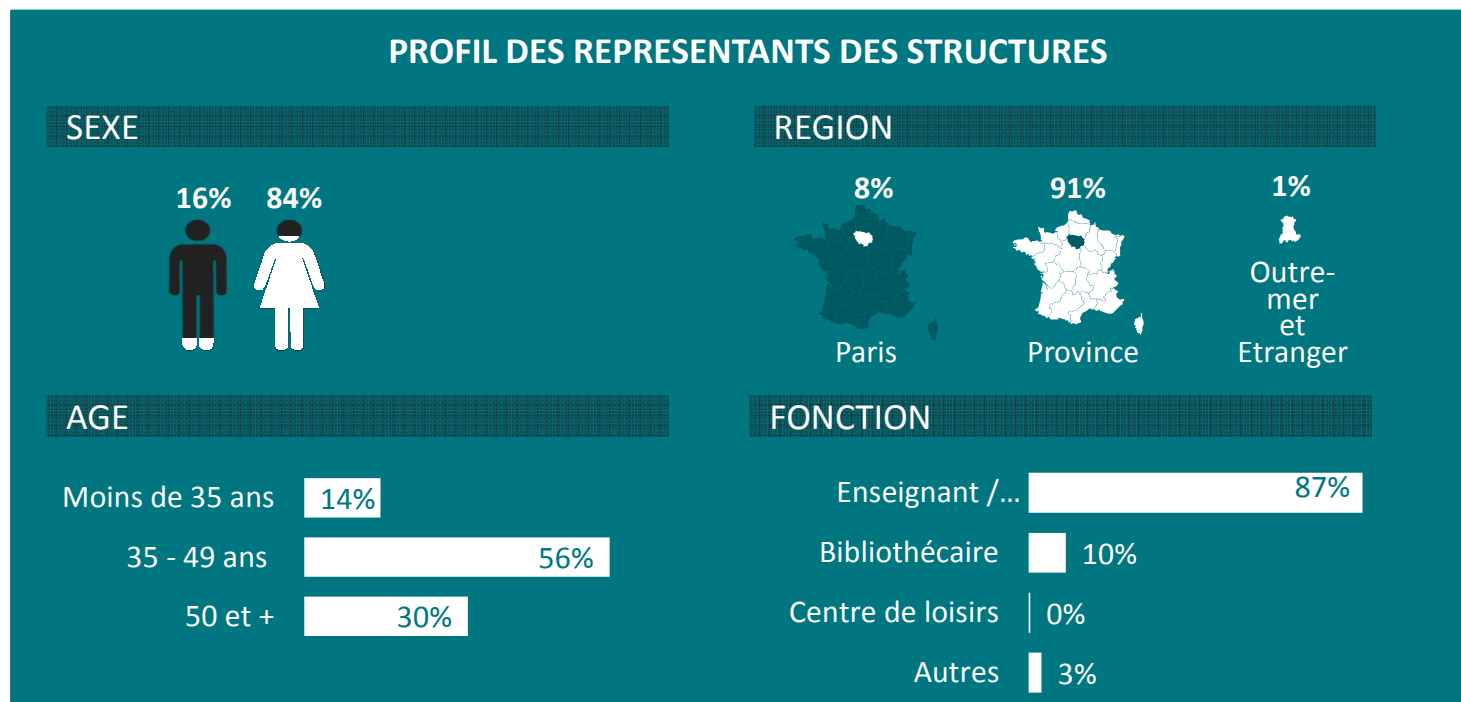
PROFIL DES REPRESENTANTS DES STRUCTURES

SEXE

16% 84%

REGION

8%
Paris

91%
Province

1%
Outremer et Etranger

AGE

| | |
|---|---|
| Moins de 35 ans | 14% |
| 35 - 49 ans | 56% |
| 50 et + | 30% |

FONCTION

| | |
|---|---|
| Enseignant /... | 87% |
| Bibliothécaire | 10% |
| Centre de loisirs | 0% |
| Autres | 3% |